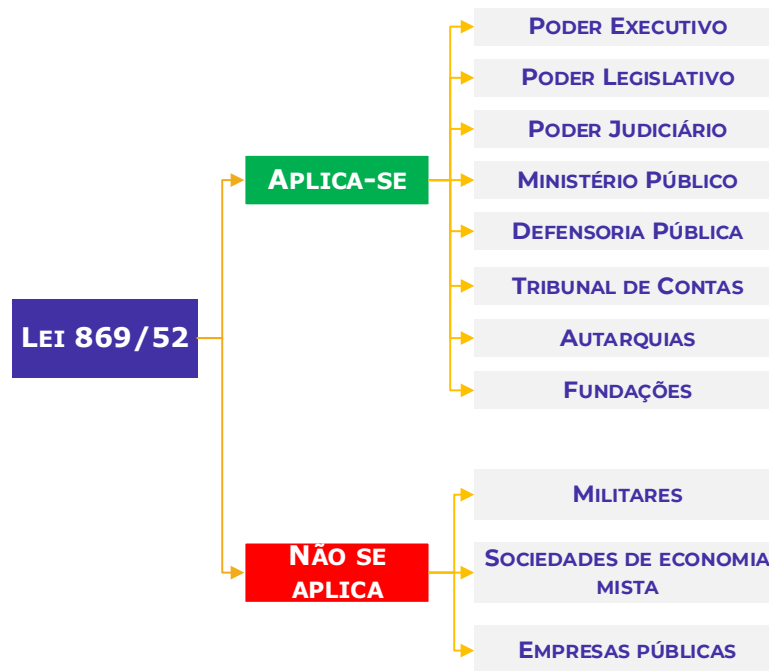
Lei 869/52

Aplica-se

Poder Executivo

Poder Legislativo

Poder Judiciário

Ministério Público

Defensoria Pública

Tribunal de Contas

Autarquias

Fundações

Não se aplica

Militares

Sociedades de economia mista

Empresas públicas